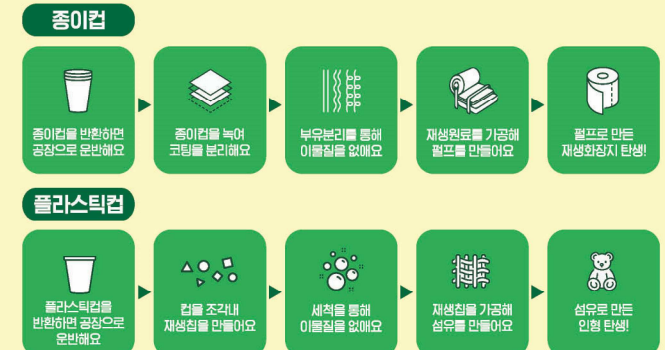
종이컵

종이컵을 반환하면 공장으로 운반해요

종이컵을 녹여 코팅을 분리해요

부유분리를 통해 이물질을 없애요

재생원료를 가공해 펄프를 만들어요

펄프로 만든 재생화장지 탄생!

플라스틱컵

플라스틱컵을 반환하면 공장으로 운반해요

컵을 조각내 재생칩을 만들어요

세척을 통해 이물질을 없애요

재생칩을 가공해 섬유를 만들어요

섬유로 만든 인형 탄생!